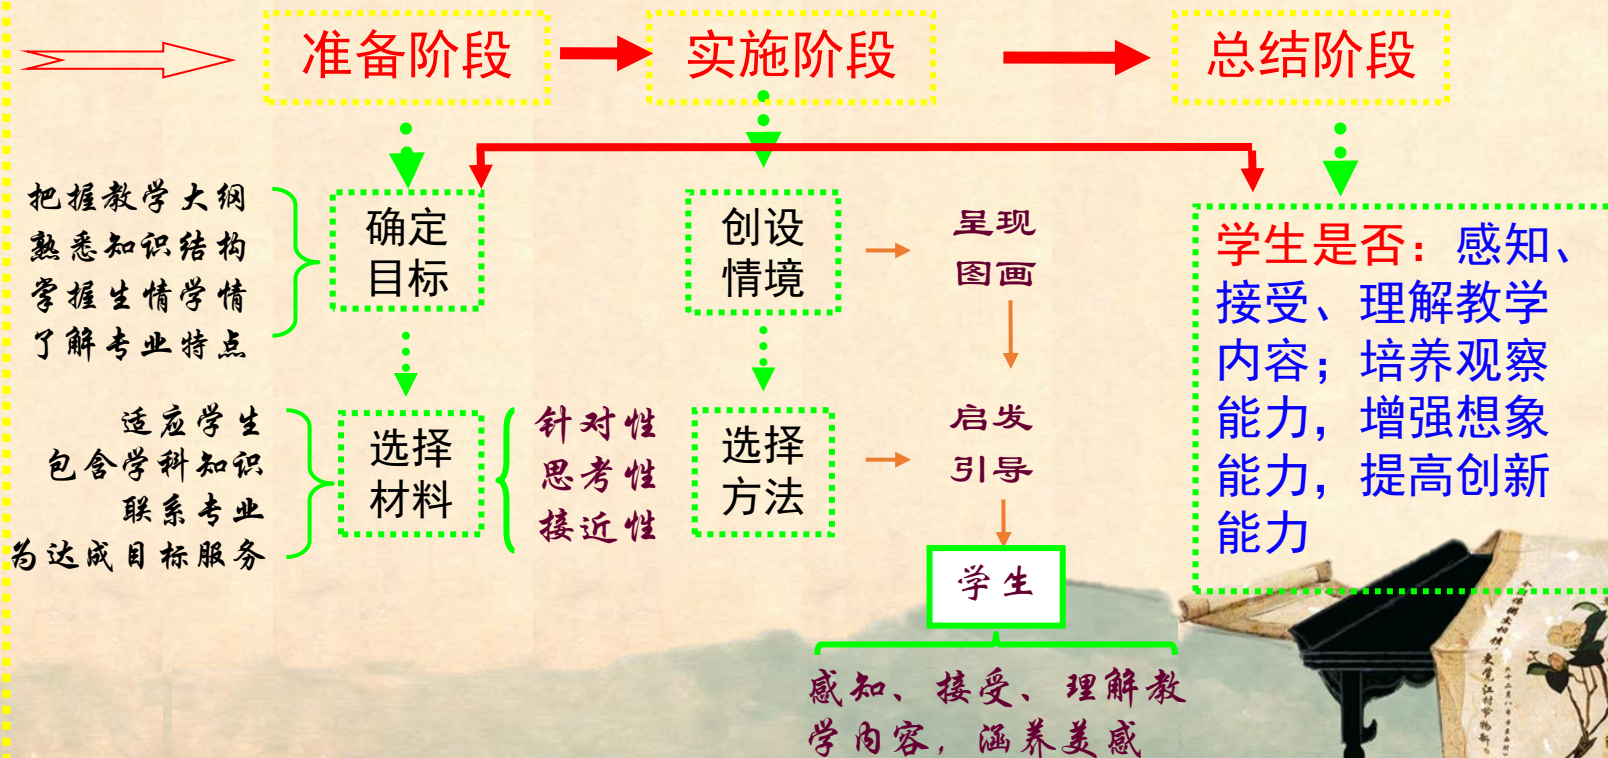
准备阶段

实施阶段

总结阶段

把握教学大纲
熟悉知识结构
掌握生情学情
了解专业特点

确定目标

创设情境

呈现图画

学生是否：感知、接受、理解教学内容；培养观察能力，增强想象能力，提高创新能力

适应学生
包含学科知识
联系专业
为达成目标服务

选择材料

针对性
思考性
接近性

选择方法

启发引导

学生

感知、接受、理解教学内容，涵养美感